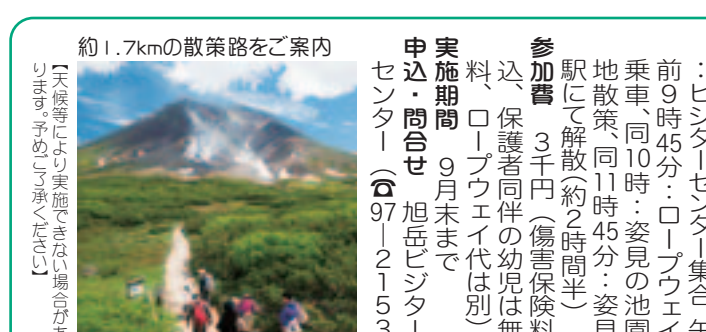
：ビジターセンター集合　午前9時45分・ロープウェイ乗車、同10時・姿見の池周辺地散策、同11時45分・姿見駅にて解散（約2時間半）

参加費　3千円（傷害保険料込、保護者同伴の幼児は無料、ロープウェイ代は別）

実施期間　9月末まで

申込・問合せ　旭岳ビジターセンター（☎97―2153

約1.7kmの散策路をご案内

【天候等により実施できない場合があります。予めご了承ください】